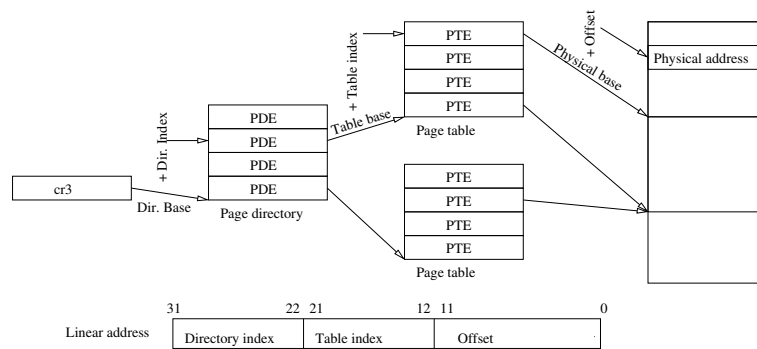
+ Offset
Physical address
+ Table index
PTE
PTE
PTE
PTE
Physical base
Table base
Page table
+ Dir. Index
PDE
PDE
PDE
PDE
cr3
Dir. Base
Page directory
PTE
PTE
PTE
PTE
Page table

31 22 21 12 11 0
Linear address
| Directory index | Table index | Offset |